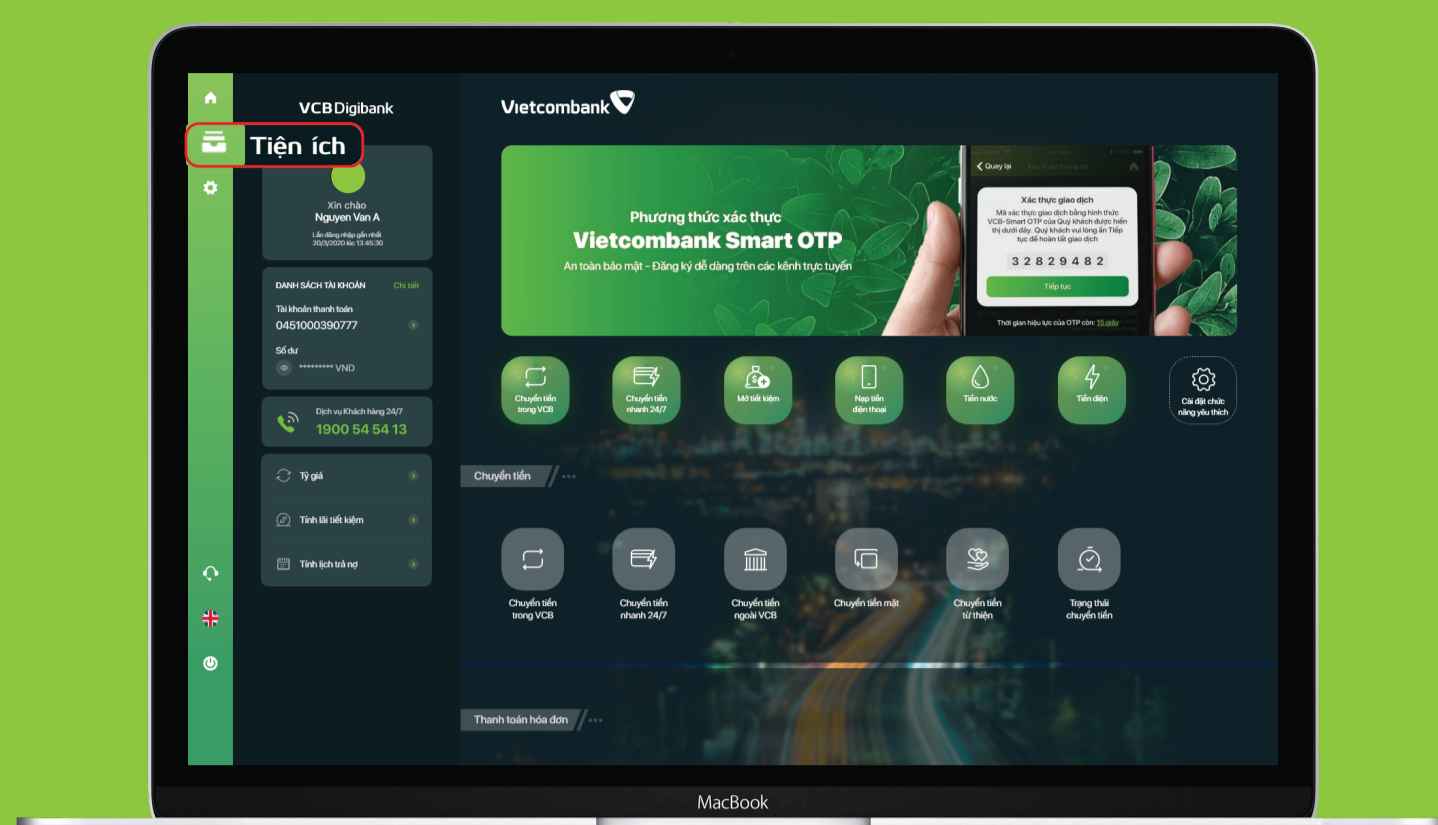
VCB Digibank

Tiện ích

Xin chào
Nguyen Van A
Lần đăng nhập gần nhất
20/3/2020 lúc 13:45:30

DANH SÁCH TÀI KHOẢN
Chi tiết
Tài khoản thanh toán
0451000390777
Số dư
********* VND

Dịch vụ Khách hàng 24/7
1900 54 54 13

Tỷ giá
Tính lãi tiết kiệm
Tính lịch trả nợ

Vietcombank

Phương thức xác thực
Vietcombank Smart OTP
An toàn bảo mật - Đăng ký dễ dàng trên các kênh trực tuyến

Quay lại
Xác thực giao dịch
Mã xác thực giao dịch bằng hình thức VCB-Smart OTP của Quý khách được hiển thị dưới đây. Quý khách vui lòng ấn Tiếp tục để hoàn tất giao dịch
3 2 8 2 9 4 8 2
Tiếp tục
Thời gian hiệu lực của OTP còn: 15 giây

Chuyển tiền trong VCB
Chuyển tiền nhanh 24/7
Mở tiết kiệm
Nạp tiền điện thoại
Tiền nước
Tiền điện
Cài đặt chức năng yêu thích

Chuyển tiền

Chuyển tiền trong VCB
Chuyển tiền nhanh 24/7
Chuyển tiền ngoài VCB
Chuyển tiền mặt
Chuyển tiền từ thiện
Trạng thái chuyển tiền

Thanh toán hóa đơn

MacBook